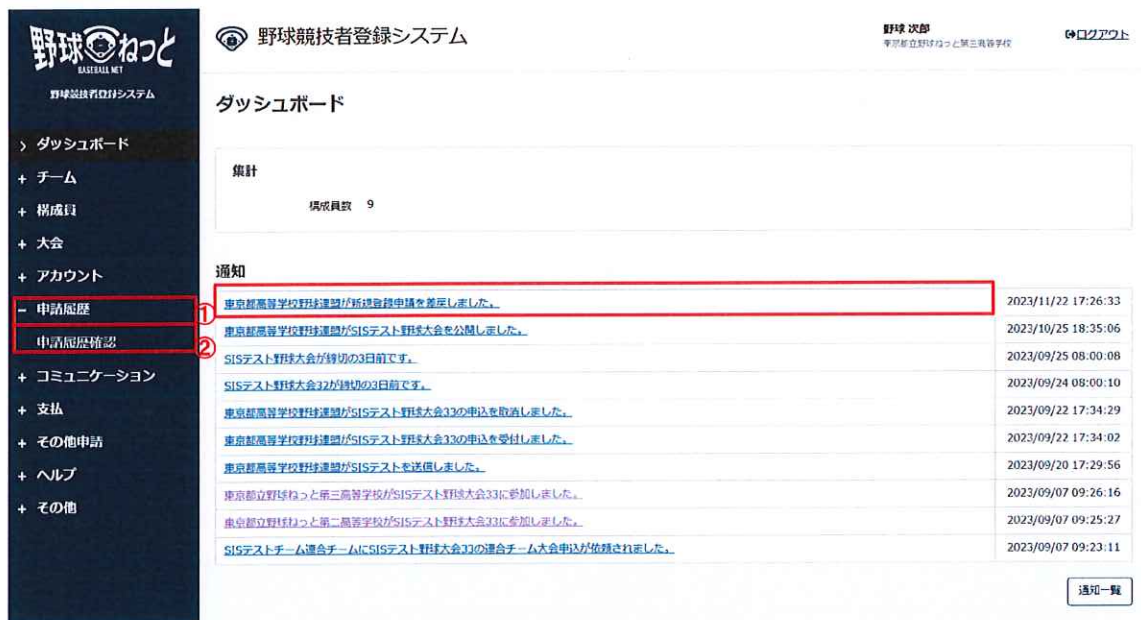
野球ねっと
BASEBALL NET
野球競技者登録システム

> ダッシュボード
+ チーム
+ 構成員
+ 大会
+ アカウント
− 申請履歴
申請履歴確認
+ コミュニケーション
+ 支払
+ その他申請
+ ヘルプ
+ その他

野球競技者登録システム

野球 次郎
東京都立野球ねっと第三高等学校

ログアウト

ダッシュボード

集計

構成員数 9

通知

| | |
|---|---|
| 東京都高等学校野球連盟が新規登録申請を差戻しました。 | 2023/11/22 17:26:33 |
| 東京都高等学校野球連盟がSISテスト野球大会を公開しました。 | 2023/10/25 18:35:06 |
| SISテスト野球大会が締切の3日前です。 | 2023/09/25 08:00:08 |
| SISテスト野球大会32が締切の3日前です。 | 2023/09/24 08:00:10 |
| 東京都高等学校野球連盟がSISテスト野球大会33の申込を取消しました。 | 2023/09/22 17:34:29 |
| 東京都高等学校野球連盟がSISテスト野球大会33の申込を受付しました。 | 2023/09/22 17:34:02 |
| 東京都高等学校野球連盟がSISテストを送信しました。 | 2023/09/20 17:29:56 |
| 東京都立野球ねっと第三高等学校がSISテスト野球大会33に参加しました。 | 2023/09/07 09:26:16 |
| 東京都立野球ねっと第二高等学校がSISテスト野球大会33に参加しました。 | 2023/09/07 09:25:27 |
| SISテストチーム連合チームにSISテスト野球大会33の連合チーム大会申込が依頼されました。 | 2023/09/07 09:23:11 |

①
②

通知一覧